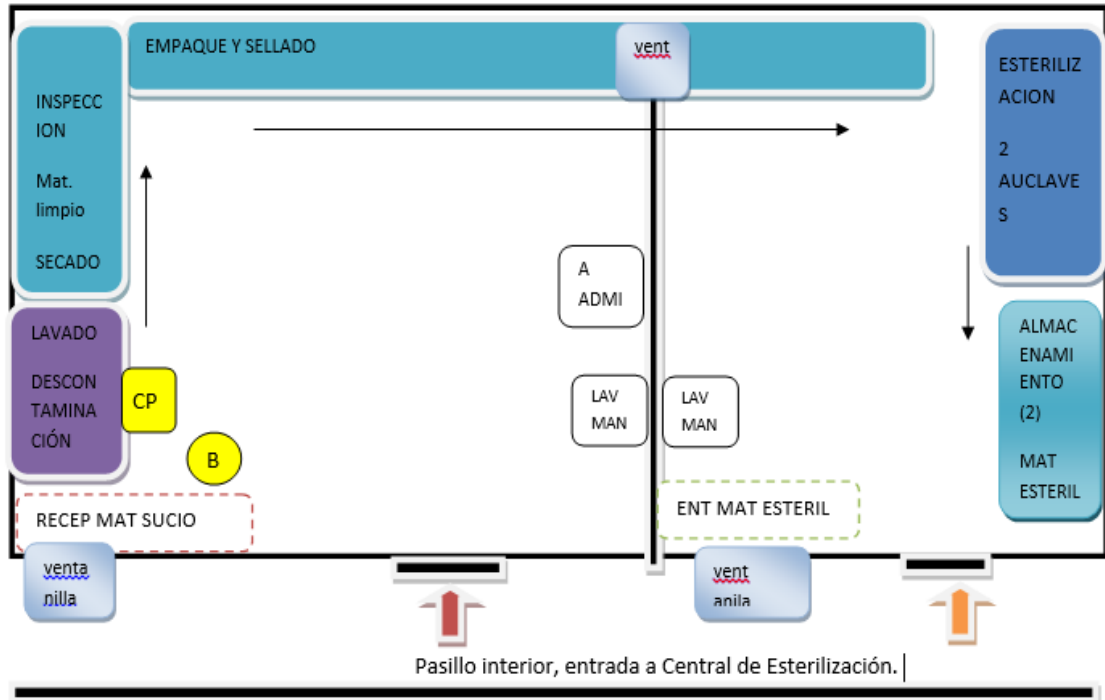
EMPAQUE Y SELLADO

vent

INSPECCION

Mat. limpio

SECADO

ESTERILIZACION

2 AUCLAVES

LAVADO

DESCONTAMINACIÓN

CP

B

A ADMI

LAV MAN

LAV MAN

ALMACENAMIENTO (2)

MAT ESTERIL

RECEP MAT SUCIO

ENT MAT ESTERIL

ventanilla

ventanila

Pasillo interior, entrada a Central de Esterilización.